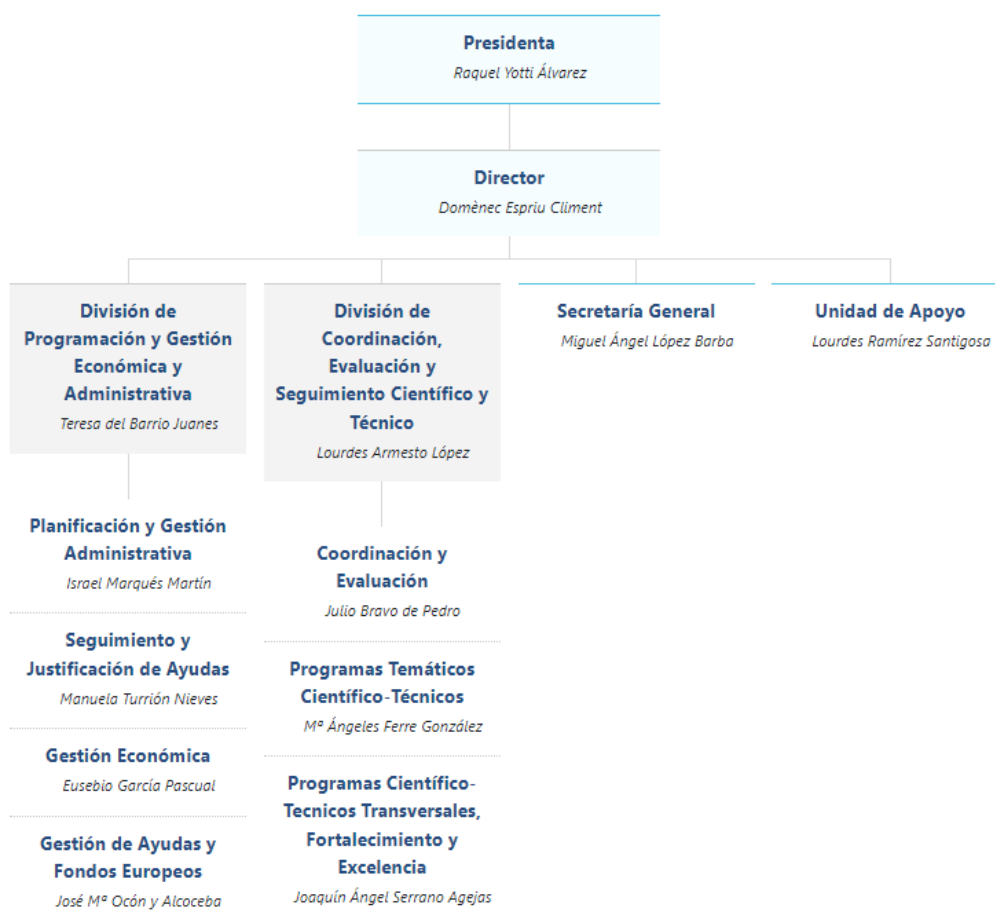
Presidenta
Raquel Yotti Álvarez

Director
Domènec Espriu Climent

División de Programación y Gestión Económica y Administrativa
Teresa del Barrio Juanes

Planificación y Gestión Administrativa
Israel Marquès Martín

Seguimiento y Justificación de Ayudas
Manuela Turrión Nieves

Gestión Económica
Eusebio García Pascual

Gestión de Ayudas y Fondos Europeos
José Mª Ocón y Alcoceba

División de Coordinación, Evaluación y Seguimiento Científico y Técnico
Lourdes Armesto López

Coordinación y Evaluación
Julio Bravo de Pedro

Programas Temáticos Científico-Técnicos
Mª Ángeles Ferre González

Programas Científico-Tecnicos Transversales, Fortalecimiento y Excelencia
Joaquín Ángel Serrano Agejas

Secretaría General
Miguel Ángel López Barba

Unidad de Apoyo
Lourdes Ramírez Santigosa